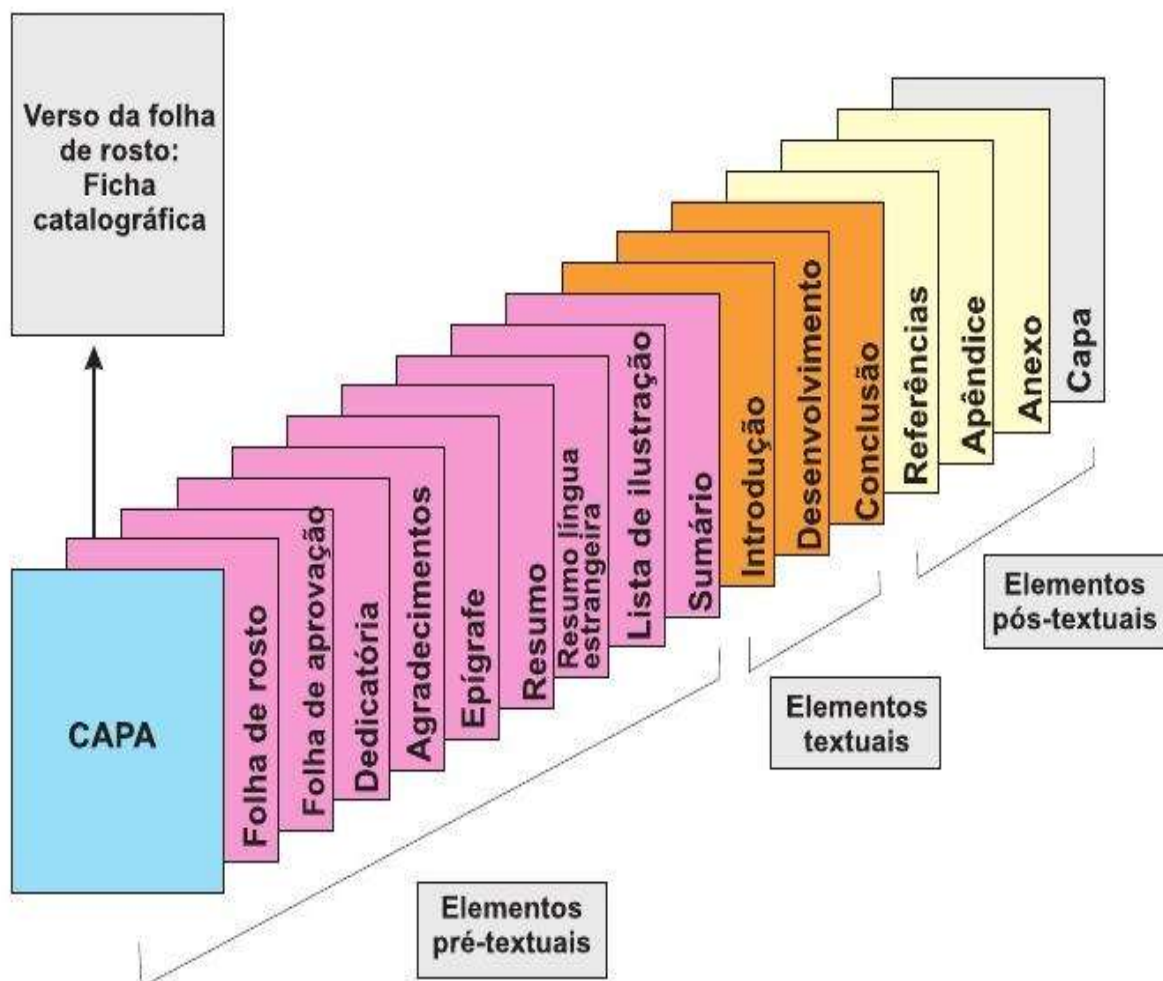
Verso da folha de rosto: Ficha catalográfica

CAPA

Folha de rosto

Folha de aprovação

Dedicatória

Agradecimentos

Epígrafe

Resumo

Resumo língua estrangeira

Lista de ilustração

Sumário

Introdução

Desenvolvimento

Conclusão

Referências

Apêndice

Anexo

Capa

Elementos pré-textuais

Elementos textuais

Elementos pós-textuais